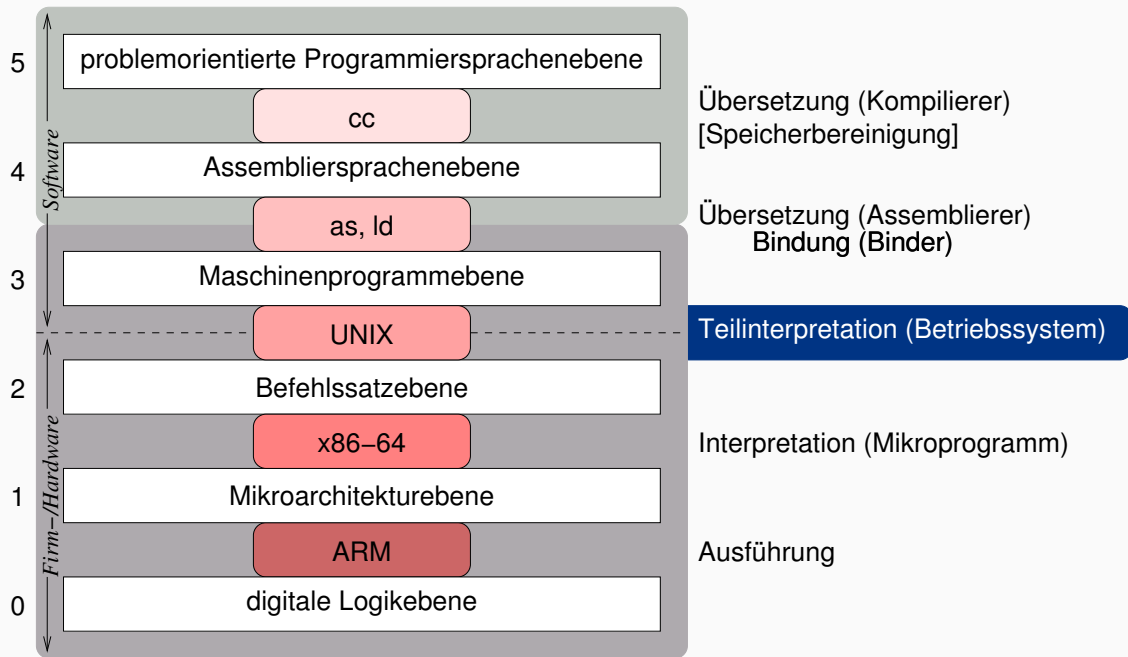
5 problemorientierte Programmiersprachenebene

cc

Übersetzung (Kompilierer)
[Speicherbereinigung]

4 Assembliersprachenebene

Software

as, ld

Übersetzung (Assemblierer)
Bindung (Binder)

3 Maschinenprogrammebene

UNIX

Teilinterpretation (Betriebssystem)

2 Befehlssatzebene

x86−64

Interpretation (Mikroprogramm)

1 Mikroarchitekturebene

Firm−/Hardware

ARM

Ausführung

0 digitale Logikebene